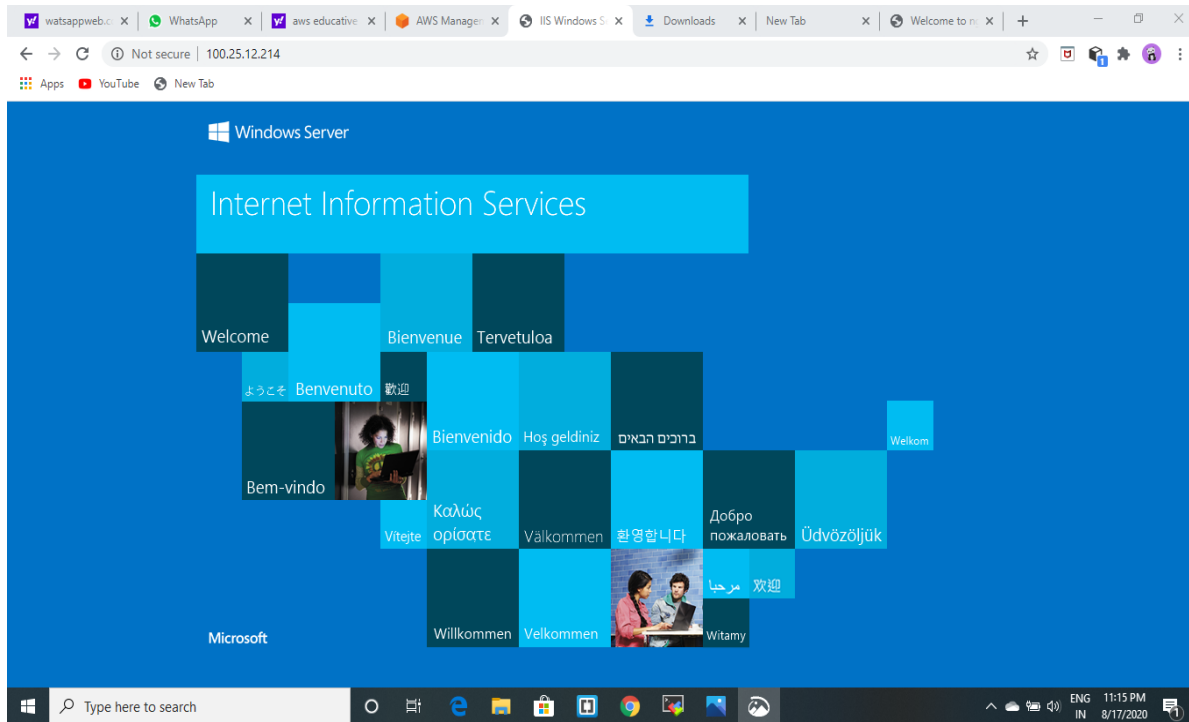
watsappweb.c ×
WhatsApp ×
aws educative ×
AWS Managem ×
IIS Windows S ×
Downloads ×
New Tab ×
Welcome to n ×
+

Not secure | 100.25.12.214

Apps YouTube New Tab

Windows Server

Internet Information Services

Welcome
Bienvenue
Tervetuloa
ようこそ
Benvenuto
歡迎
Bienvenido
Hoş geldiniz
ברוכים הבאים
Welkom
Bem-vindo
Vítejte
Καλώς ορίσατε
Välkommen
환영합니다
Добро пожаловать
Üdvözöljük
مرحبا
欢迎
Willkommen
Velkommen
Witamy

Microsoft

Type here to search

ENG IN
11:15 PM
8/17/2020